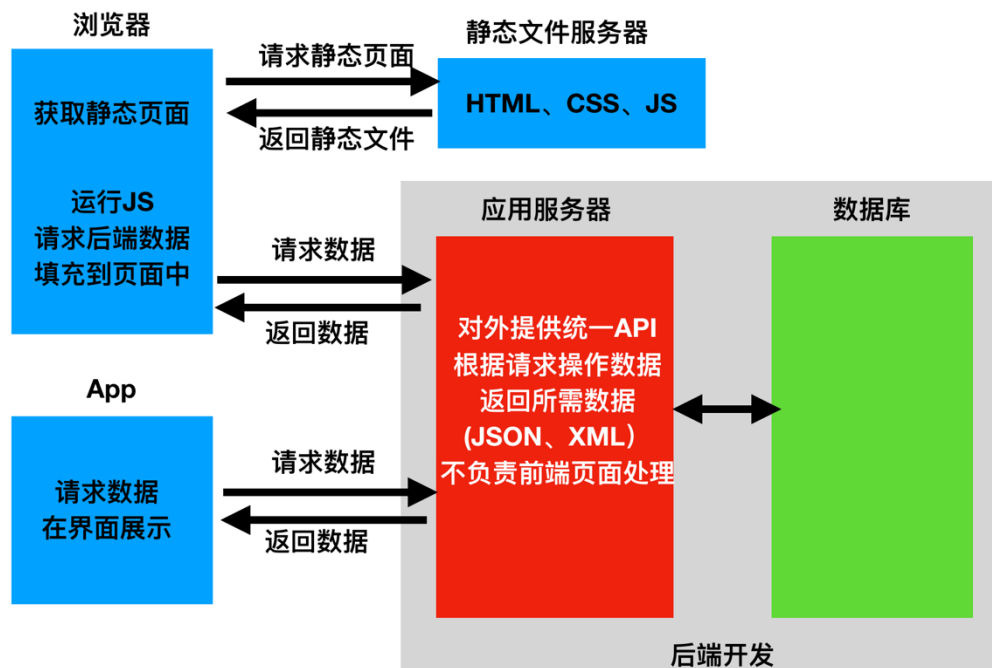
浏览器

获取静态页面

运行JS
请求后端数据
填充到页面中

请求静态页面

返回静态文件

静态文件服务器

HTML、CSS、JS

应用服务器

数据库

请求数据

返回数据

对外提供统一API
根据请求操作数据
返回所需数据
(JSON、XML)
不负责前端页面处理

App

请求数据
在界面展示

请求数据

返回数据

后端开发